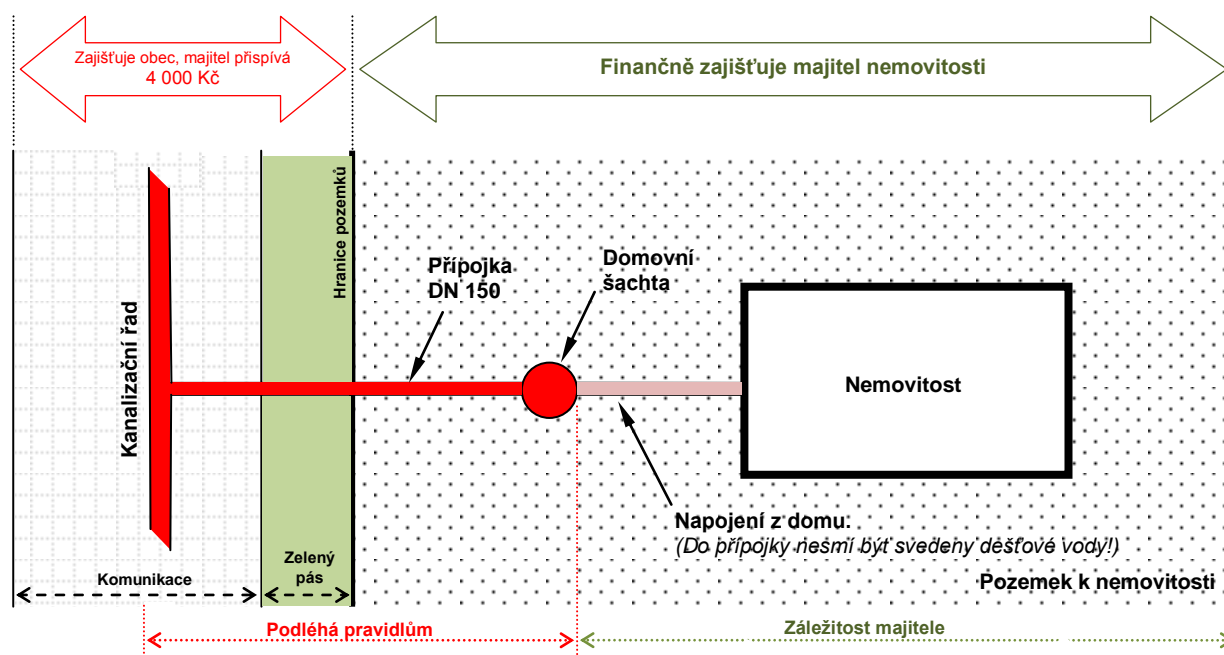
Zajišťuje obec, majitel přispívá 4 000 Kč

Finančně zajišťuje majitel nemovitosti

Hranice pozemků

Kanalizační řad

Přípojka DN 150

Domovní šachta

Nemovitost

Napojení z domu:
(Do přípojky nesmí být svedeny dešťové vody!)

Komunikace

Zelený pás

Pozemek k nemovitosti

Podléhá pravidlům

Záležitost majitele